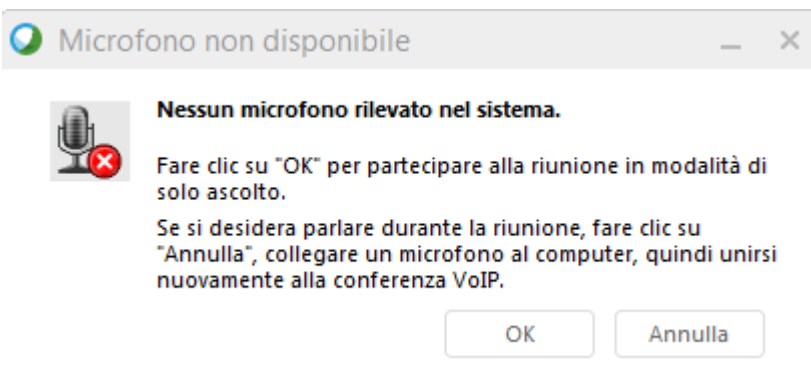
Microfono non disponibile

_ ×

Nessun microfono rilevato nel sistema.

Fare clic su "OK" per partecipare alla riunione in modalità di solo ascolto.

Se si desidera parlare durante la riunione, fare clic su "Annulla", collegare un microfono al computer, quindi unirsi nuovamente alla conferenza VoIP.

OK

Annulla